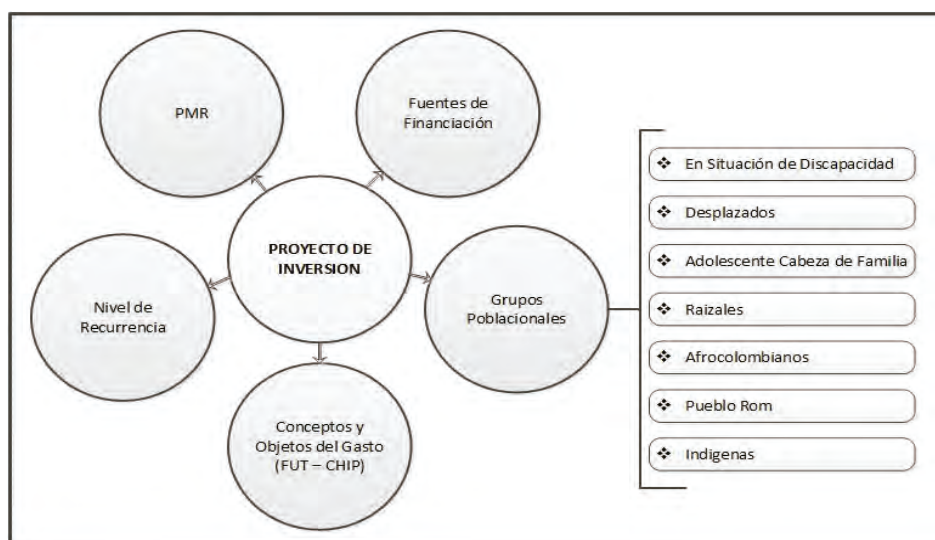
PMR

Fuentes de Financiación

PROYECTO DE INVERSION

Nivel de Recurrencia

Grupos Poblacionales

Conceptos y Objetos del Gasto (FUT – CHIP)

❖ En Situación de Discapacidad

❖ Desplazados

❖ Adolescente Cabeza de Familia

❖ Raizales

❖ Afrocolombianos

❖ Pueblo Rom

❖ Indigenas